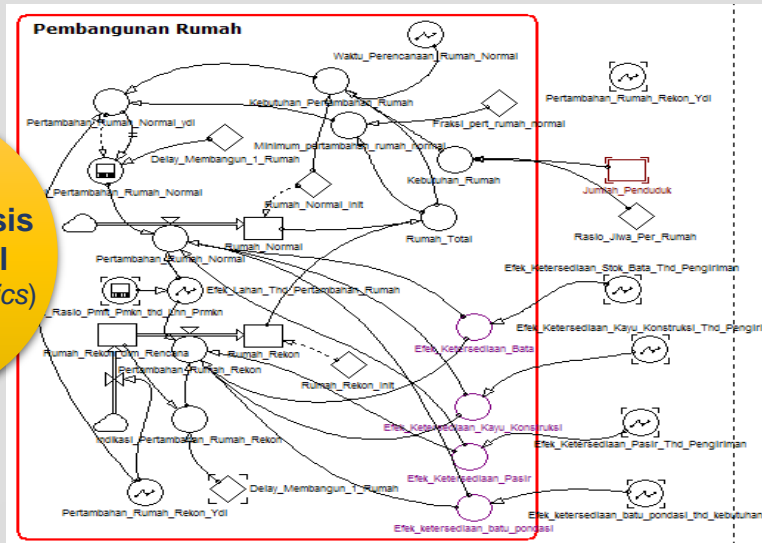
Pembangunan Rumah

Waktu_Perencanaan_Rumah_Normal

Pertambahan_Rumah_Rekon_Ydl

Kebutuhan_Pertambahan_Rumah

Pertambahan_Rumah_Normal_ydl

Fraksi_pert_rumah_normal

Minimum_pertambahan_rumah_normal

Delay_Membangun_1_Rumah

Kebutuhan_Rumah

Jumlah_Penduduk

Pertambahan_Rumah_Normal

Rumah_Normal_init

Rasio_Jiwa_Per_Rumah

Rumah_Total

Rumah_Normal

Pertambahan_Rumah_Normal

Efek_Ketersediaan_Stok_Bata_Thd_Pengiriman

Efek_Lahan_Thd_Pertambahan_Rumah

Rasio_Pmt_Pmkn_thd_Ltn_Prmkn

Efek_Ketersediaan_Kayu_Konstruksi_Thd_Pengiri

Efek_Ketersediaan_Bata

Rumah_Rekon_Dlm_Rencana

Rumah_Rekon

Pertambahan_Rumah_Rekon

Rumah_Rekon_Init

Efek_Ketersediaan_Kayu_Konstruksi

Indikasi_Pertambahan_Rumah_Rekon

Efek_Ketersediaan_Pasir_Thd_Pengiriman

Efek_Ketersediaan_Pasir

Delay_Membangun_1_Rumah

Pertambahan_Rumah_Rekon_Ydl

Efek_ketersediaan_batu_pondasi_thd_kebutuhan

Efek_ketersediaan_batu_pondasi

sis
l
cs)